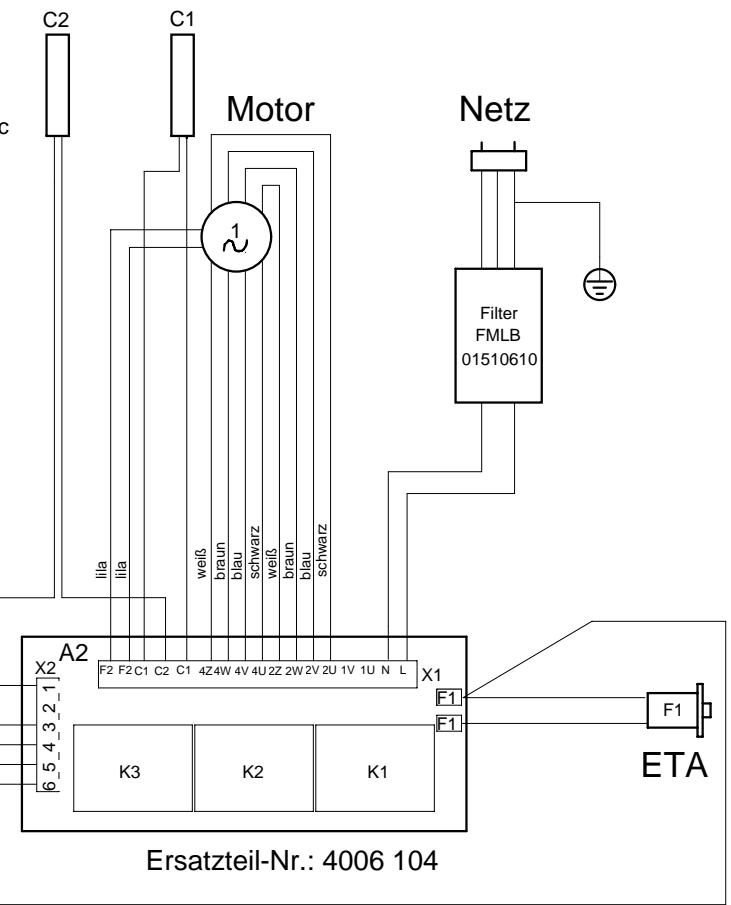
C2
C1
c
Motor
Netz
1
~
Filter
FMLB
01510610
lila
lila
weiß
braun
blau
schwarz
weiß
braun
blau
schwarz
A2
X2
1
2
3
4
5
6
F2 F2 C1 C2 C1 4Z 4W 4V 4U 2Z 2W 2V 2U 1V 1U N L
X1
F1
F1
F1
ETA
K3
K2
K1
Ersatzteil-Nr.: 4006 104